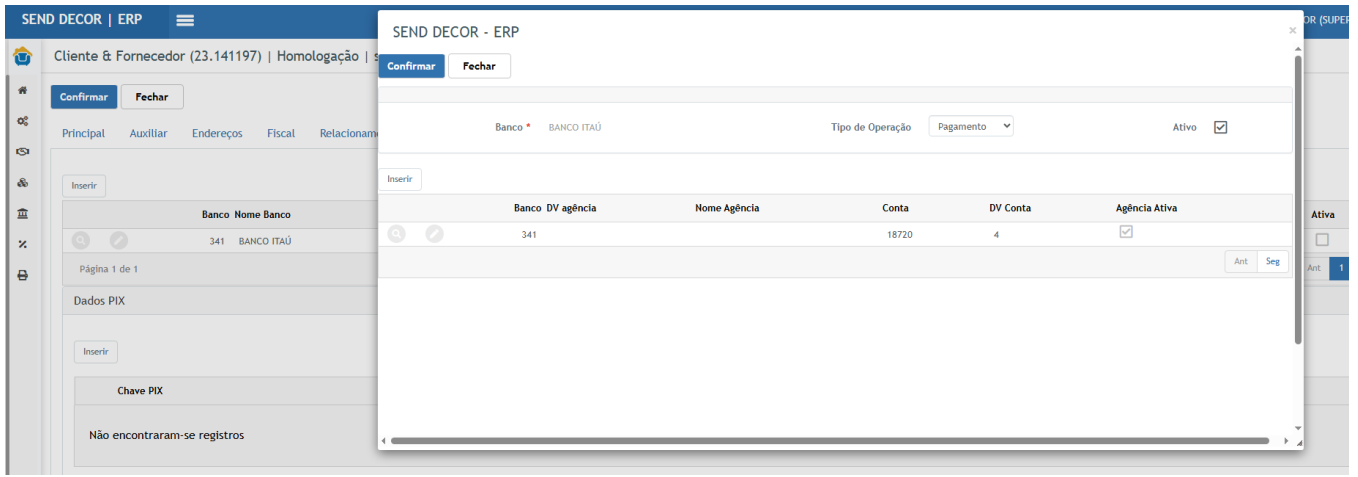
SEND DECOR | ERP

OR (SUPER

Cliente & Fornecedor (23.141197) | Homologação | s

Confirmar Fechar

Principal Auxiliar Endereços Fiscal Relacioname

Inserir

| Banco | Nome Banco |
|---|---|
| 341 | BANCO ITAÚ |

Página 1 de 1

Ativa

Ant 1

Dados PIX

Inserir

Chave PIX

Não encontraram-se registros

SEND DECOR - ERP

Confirmar Fechar

Banco * BANCO ITAÚ

Tipo de Operação Pagamento

Ativo

Inserir

| Banco | DV agência | Nome Agência | Conta | DV Conta | Agência Ativa |
|---|---|---|---|---|---|
| 341 | | | 18720 | 4 | |

Ant Seg